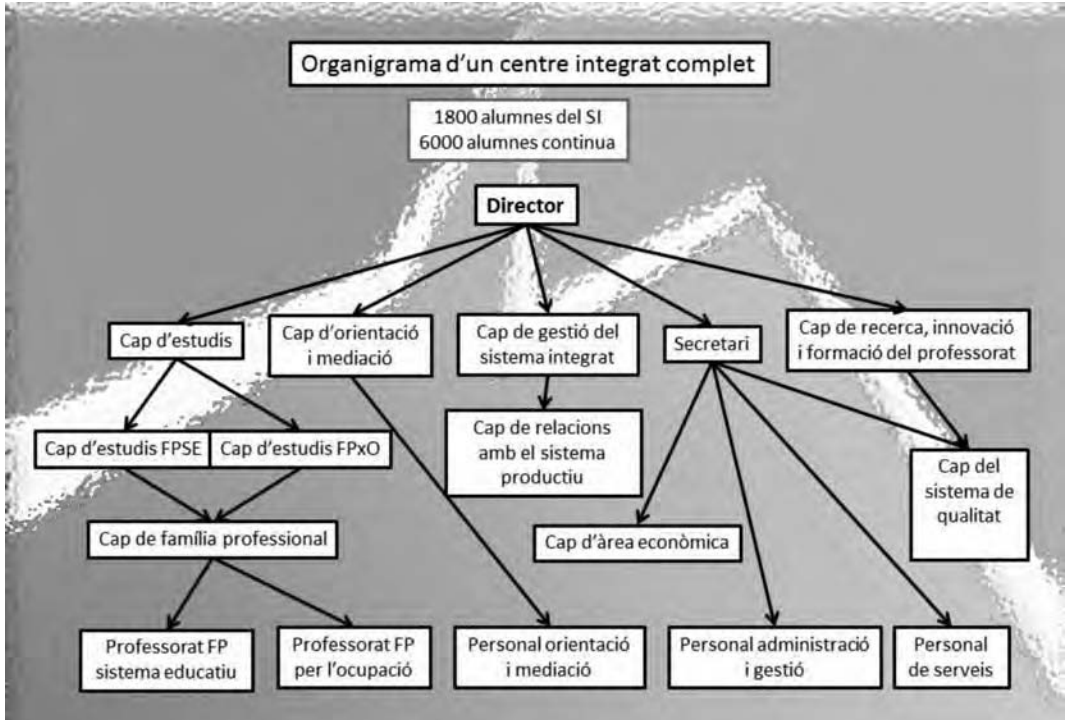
Organigrama d'un centre integrat complet

1800 alumnes del SI
6000 alumnes continua

Director

Cap d'estudis

Cap d'orientació i mediació

Cap de gestió del sistema integrat

Secretari

Cap de recerca, innovació i formació del professorat

Cap d'estudis FPSE

Cap d'estudis FPxO

Cap de relacions amb el sistema productiu

Cap del sistema de qualitat

Cap de família professional

Cap d'àrea econòmica

Professorat FP sistema educatiu

Professorat FP per l'ocupació

Personal orientació i mediació

Personal administració i gestió

Personal de serveis